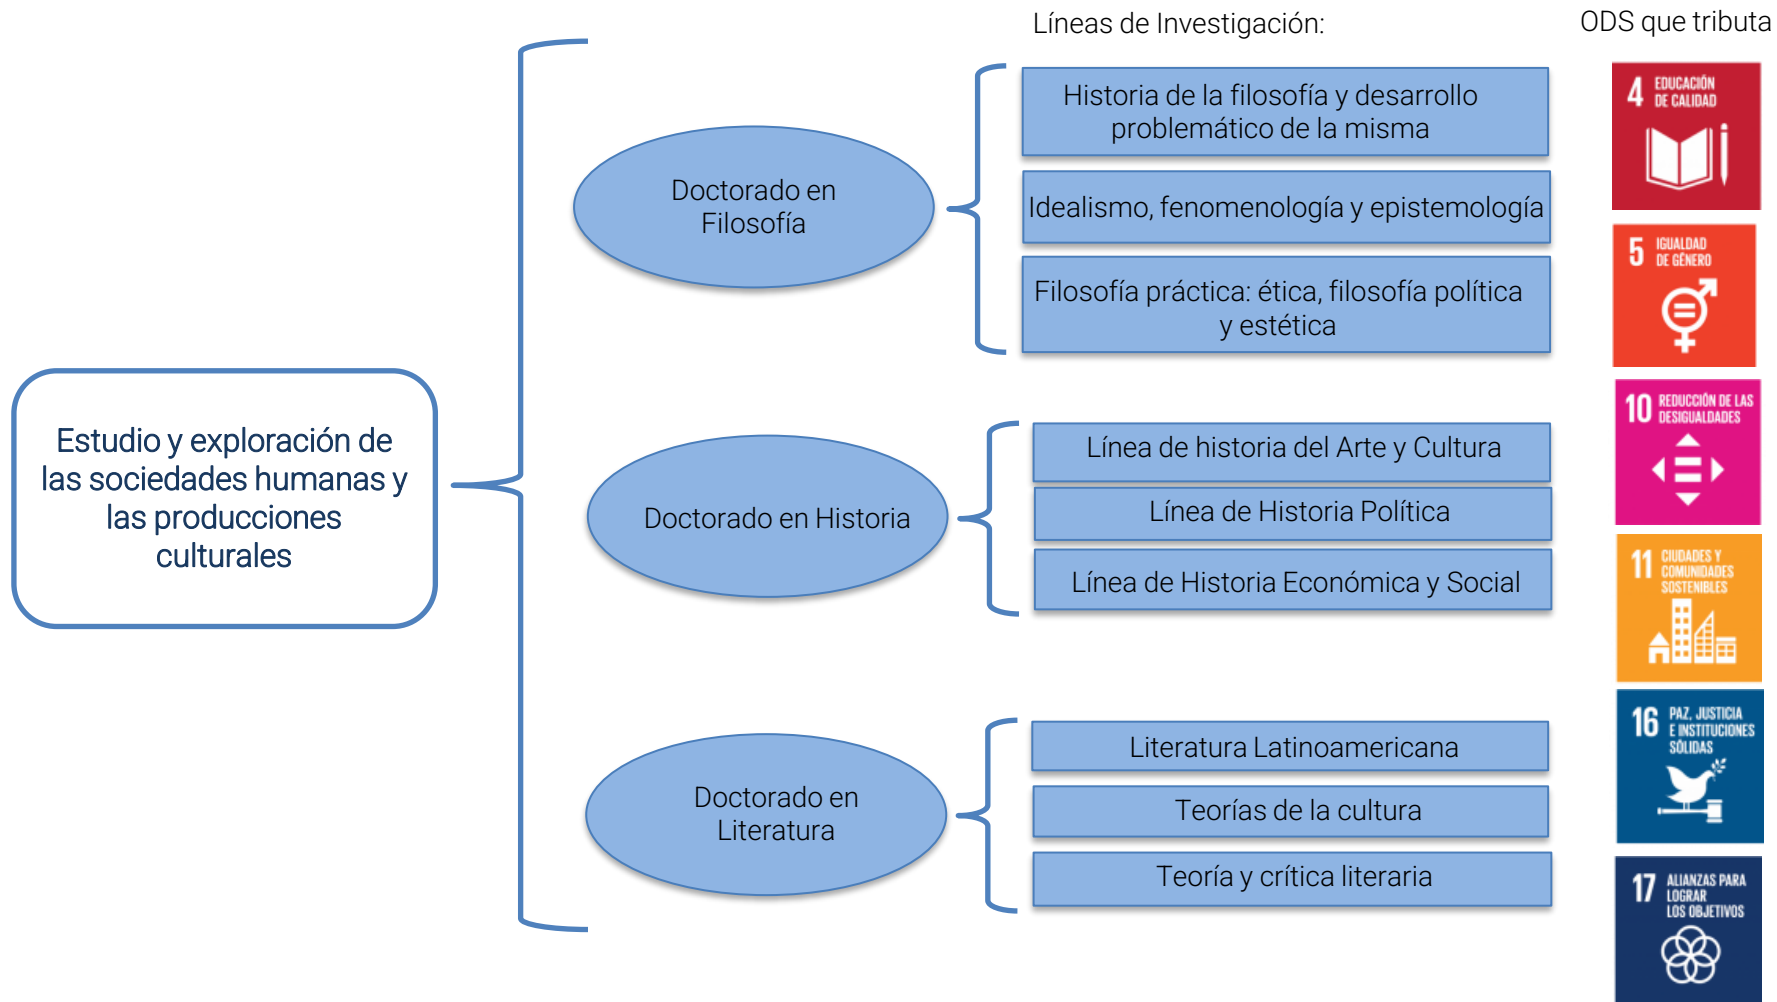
Líneas de Investigación:

ODS que tributa

Estudio y exploración de las sociedades humanas y las producciones culturales

Doctorado en Filosofía

Historia de la filosofía y desarrollo problemático de la misma

Idealismo, fenomenología y epistemología

Filosofía práctica: ética, filosofía política y estética

Doctorado en Historia

Línea de historia del Arte y Cultura

Línea de Historia Política

Línea de Historia Económica y Social

Doctorado en Literatura

Literatura Latinoamericana

Teorías de la cultura

Teoría y crítica literaria

4 EDUCACIÓN DE CALIDAD

5 IGUALDAD DE GÉNERO

10 REDUCCIÓN DE LAS DESIGUALDADES

11 CIUDADES Y COMUNIDADES SOSTENIBLES

16 PAZ, JUSTICIA E INSTITUCIONES SÓLIDAS

17 ALIANZAS PARA LOGRAR LOS OBJETIVOS